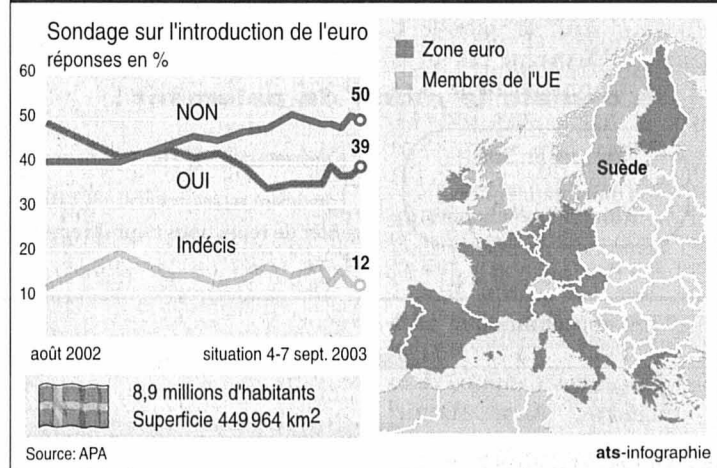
Sondage sur l'introduction de l'euro
réponses en %

60
50
40
30
20
10

NON
OUI
Indécis

50
39
12

août 2002
situation 4-7 sept. 2003

8,9 millions d'habitants
Superficie 449 964 km$^2$

Zone euro
Membres de l'UE

Suède

Source: APA
ats-infographie